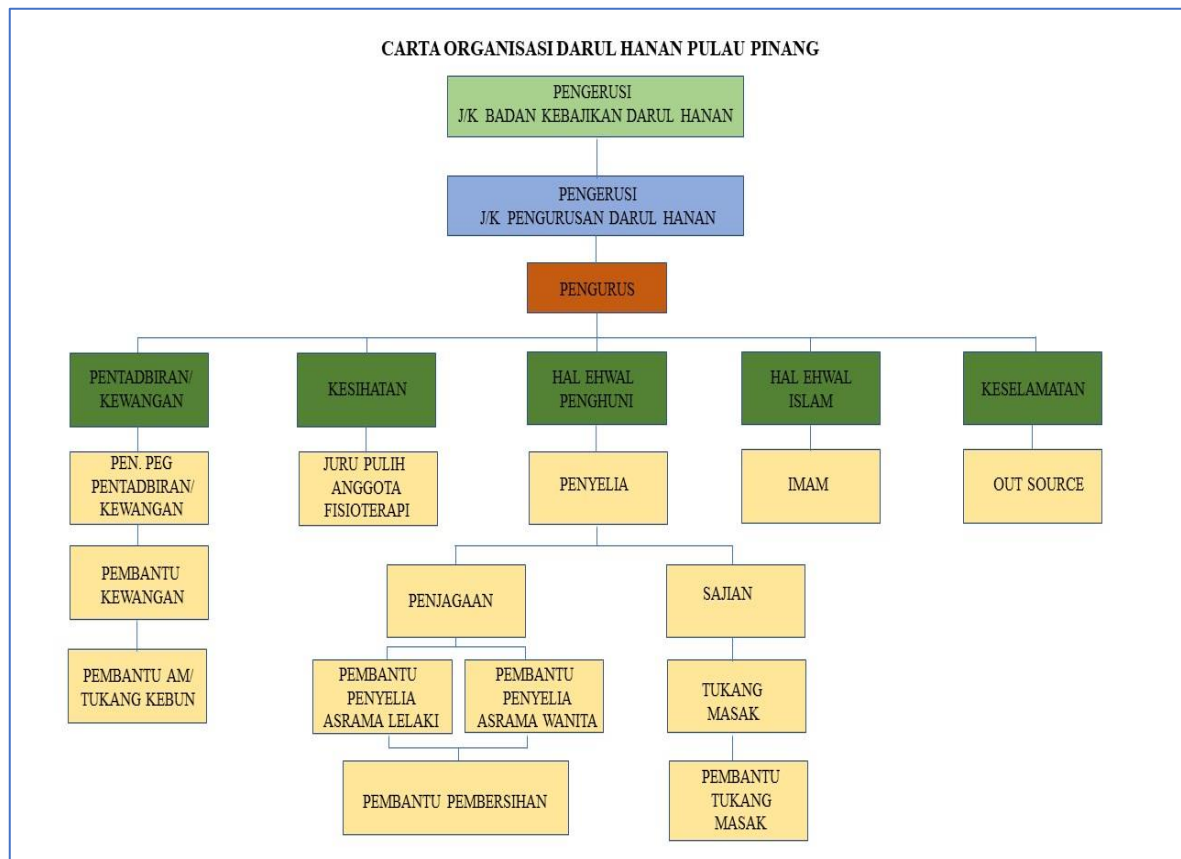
CARTA ORGANISASI DARUL HANAN PULAU PINANG

PENGERUSI
J/K BADAN KEBAJIKAN DARUL HANAN

PENGERUSI
J/K PENGURUSAN DARUL HANAN

PENGURUS

PENTADBIRAN/ KEWANGAN

KESIHATAN

HAL EHWAL PENGHUNI

HAL EHWAL ISLAM

KESELAMATAN

PEN. PEG PENTADBIRAN/ KEWANGAN

PEMBANTU KEWANGAN

PEMBANTU AM/ TUKANG KEBUN

JURU PULIH ANGGOTA FISIOTERAPI

PENYELIA

IMAM

OUT SOURCE

PENJAGAAN

SAJIAN

PEMBANTU PENYELIA ASRAMA LELAKI

PEMBANTU PENYELIA ASRAMA WANITA

TUKANG MASAK

PEMBANTU PEMBERSIHAN

PEMBANTU TUKANG MASAK